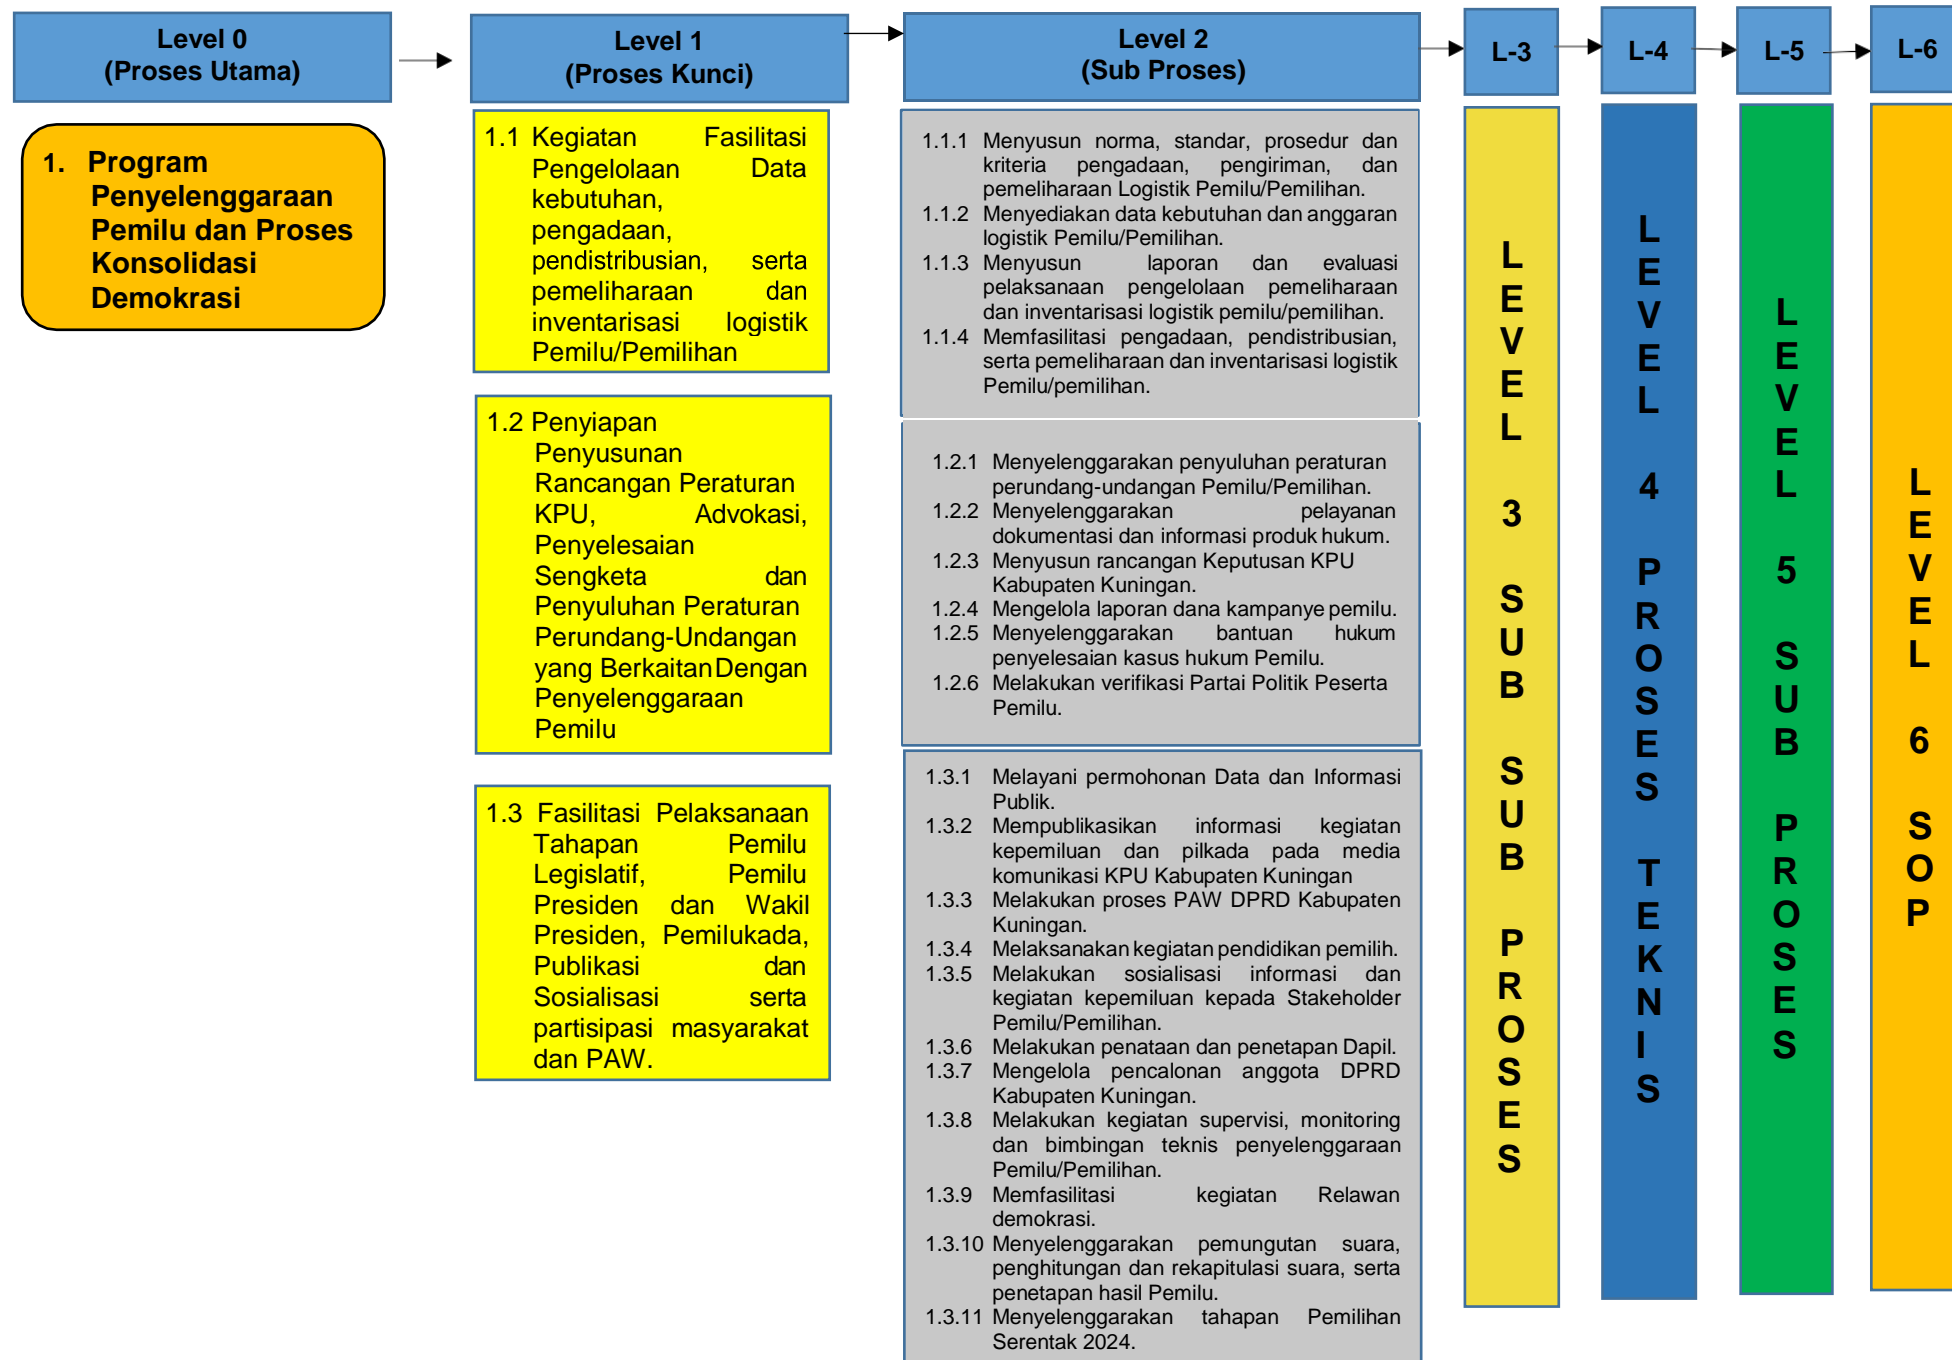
Level 0
(Proses Utama)

Level 1
(Proses Kunci)

Level 2
(Sub Proses)

L-3

L-4

L-5

L-6

1. Program Penyelenggaraan Pemilu dan Proses Konsolidasi Demokrasi

1.1 Kegiatan Fasilitasi Pengelolaan Data kebutuhan, pengadaan, pendistribusian, serta pemeliharaan dan inventarisasi logistik Pemilu/Pemilihan

1.2 Penyiapan Penyusunan Rancangan Peraturan KPU, Advokasi, Penyelesaian Sengketa dan Penyuluhan Peraturan Perundang-Undangan yang Berkaitan Dengan Penyelenggaraan Pemilu

1.3 Fasilitasi Pelaksanaan Tahapan Pemilu Legislatif, Pemilu Presiden dan Wakil Presiden, Pemilukada, Publikasi dan Sosialisasi serta partisipasi masyarakat dan PAW.

1.1.1 Menyusun norma, standar, prosedur dan kriteria pengadaan, pengiriman, dan pemeliharaan Logistik Pemilu/Pemilihan.
1.1.2 Menyediakan data kebutuhan dan anggaran logistik Pemilu/Pemilihan.
1.1.3 Menyusun laporan dan evaluasi pelaksanaan pengelolaan pemeliharaan dan inventarisasi logistik pemilu/pemilihan.
1.1.4 Memfasilitasi pengadaan, pendistribusian, serta pemeliharaan dan inventarisasi logistik Pemilu/pemilihan.

1.2.1 Menyelenggarakan penyuluhan peraturan perundang-undangan Pemilu/Pemilihan.
1.2.2 Menyelenggarakan pelayanan dokumentasi dan informasi produk hukum.
1.2.3 Menyusun rancangan Keputusan KPU Kabupaten Kuningan.
1.2.4 Mengelola laporan dana kampanye pemilu.
1.2.5 Menyelenggarakan bantuan hukum penyelesaian kasus hukum Pemilu.
1.2.6 Melakukan verifikasi Partai Politik Peserta Pemilu.

1.3.1 Melayani permohonan Data dan Informasi Publik.
1.3.2 Mempublikasikan informasi kegiatan kepemiluan dan pilkada pada media komunikasi KPU Kabupaten Kuningan
1.3.3 Melakukan proses PAW DPRD Kabupaten Kuningan.
1.3.4 Melaksanakan kegiatan pendidikan pemilih.
1.3.5 Melakukan sosialisasi informasi dan kegiatan kepemiluan kepada Stakeholder Pemilu/Pemilihan.
1.3.6 Melakukan penataan dan penetapan Dapil.
1.3.7 Mengelola pencalonan anggota DPRD Kabupaten Kuningan.
1.3.8 Melakukan kegiatan supervisi, monitoring dan bimbingan teknis penyelenggaraan Pemilu/Pemilihan.
1.3.9 Memfasilitasi kegiatan Relawan demokrasi.
1.3.10 Menyelenggarakan pemungutan suara, penghitungan dan rekapitulasi suara, serta penetapan hasil Pemilu.
1.3.11 Menyelenggarakan tahapan Pemilihan Serentak 2024.

LEVEL 3 SUB SUB PROSES

LEVEL 4 PROSES TEKNIS

LEVEL 5 SUB PROSES

LEVEL 6 SOP